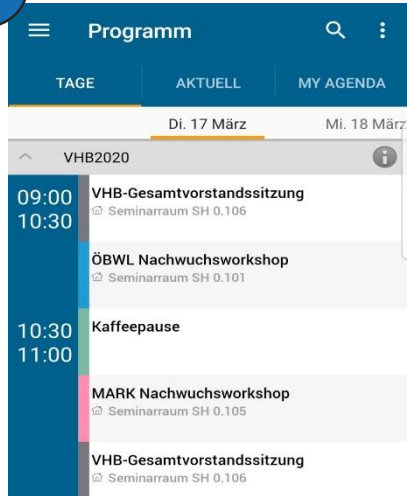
Programm

TAGE AKTUELL MY AGENDA

Di. 17 März Mi. 18 März

VHB2020

09:00
10:30
VHB-Gesamtvorstandssitzung
Seminarraum SH 0.106

ÖBWL Nachwuchsworkshop
Seminarraum SH 0.101

10:30
11:00
Kaffeepause

MARK Nachwuchsworkshop
Seminarraum SH 0.105

VHB-Gesamtvorstandssitzung
Seminarraum SH 0.106